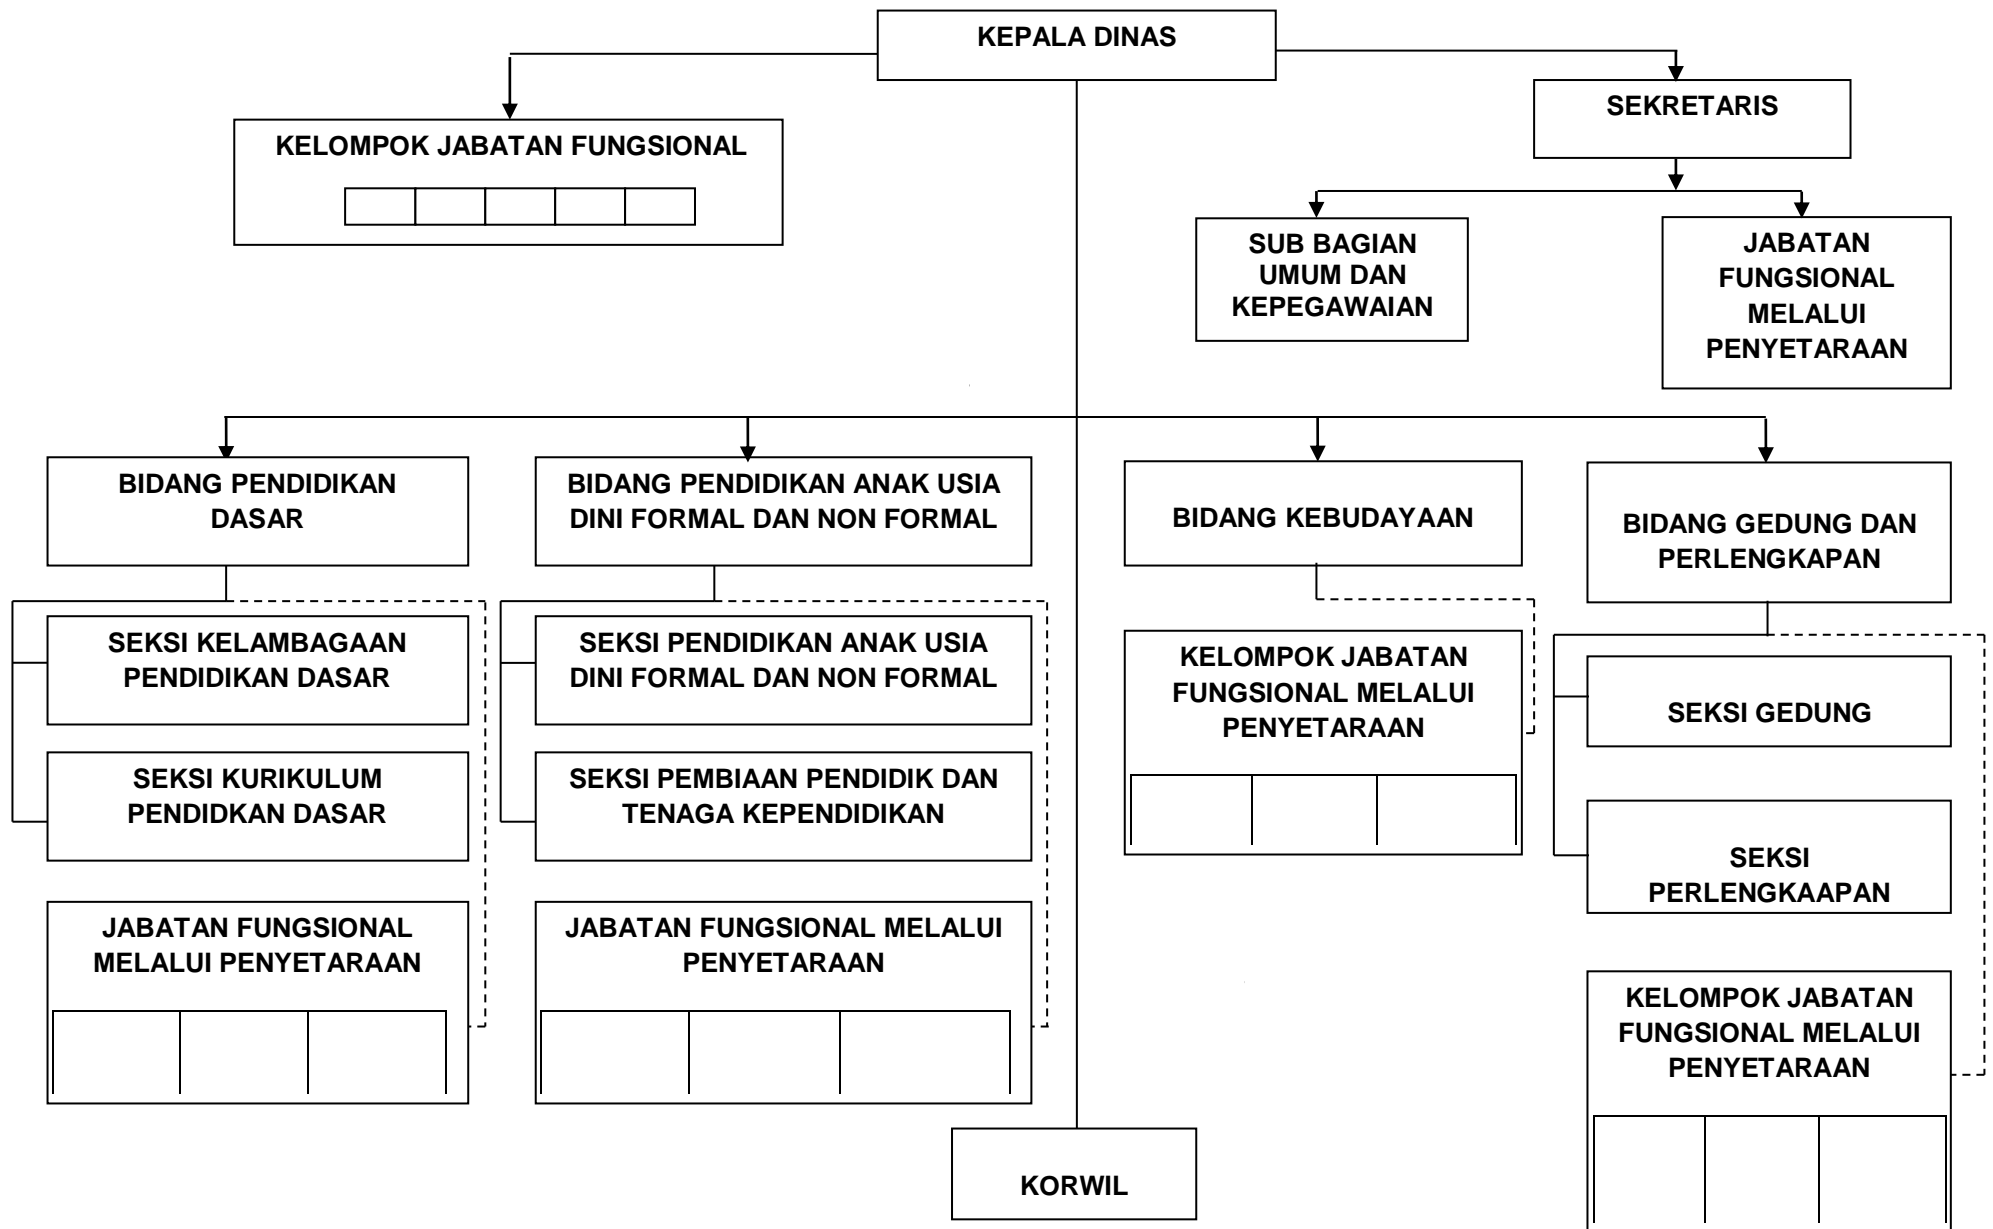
KEPALA DINAS

KELOMPOK JABATAN FUNGSIONAL

SEKRETARIS

SUB BAGIAN UMUM DAN KEPEGAWAIAN

JABATAN FUNGSIONAL MELALUI PENYETARAAN

BIDANG PENDIDIKAN DASAR

SEKSI KELAMBAGAAN PENDIDIKAN DASAR

SEKSI KURIKULUM PENDIDKAN DASAR

JABATAN FUNGSIONAL MELALUI PENYETARAAN

BIDANG PENDIDIKAN ANAK USIA DINI FORMAL DAN NON FORMAL

SEKSI PENDIDIKAN ANAK USIA DINI FORMAL DAN NON FORMAL

SEKSI PEMBIAAN PENDIDIK DAN TENAGA KEPENDIDIKAN

JABATAN FUNGSIONAL MELALUI PENYETARAAN

BIDANG KEBUDAYAAN

KELOMPOK JABATAN FUNGSIONAL MELALUI PENYETARAAN

BIDANG GEDUNG DAN PERLENGKAPAN

SEKSI GEDUNG

SEKSI PERLENGKAAPAN

KELOMPOK JABATAN FUNGSIONAL MELALUI PENYETARAAN

KORWIL